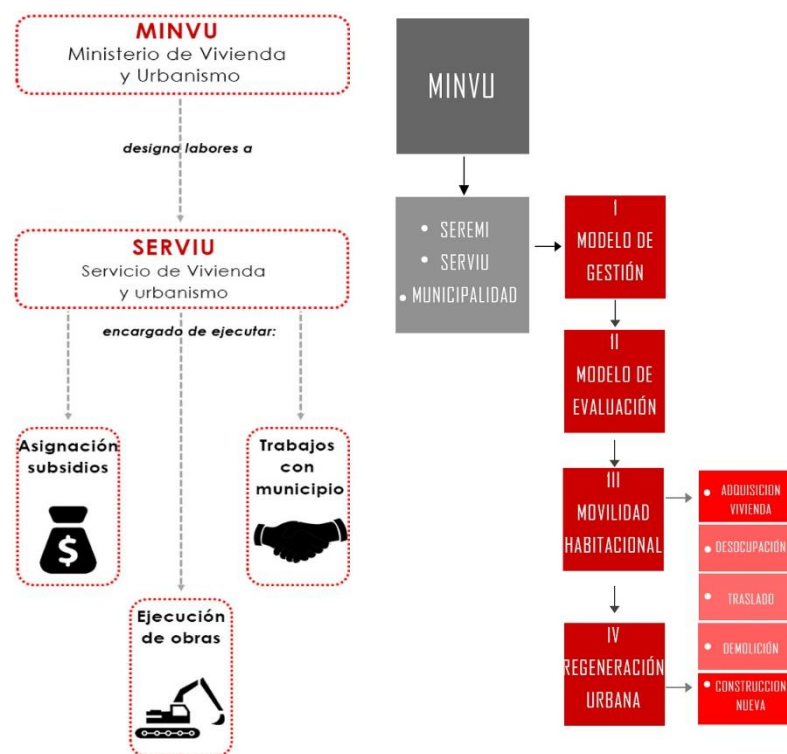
MINVU
Ministerio de Vivienda y Urbanismo

designa labores a

SERVIU
Servicio de Vivienda y urbanismo

encargado de ejecutar:

Asignación subsidios

Trabajos con municipio

Ejecución de obras

MINVU

• SEREMI
• SERVIU
• MUNICIPALIDAD

I
MODELO DE GESTIÓN

II
MODELO DE EVALUACIÓN

III
MOVILIDAD HABITACIONAL

IV
REGENERACIÓN URBANA

• ADQUISICION VIVIENDA
• DESOCUPACIÓN
• TRASLADO
• DEMOLICIÓN
• CONSTRUCCION NUEVA